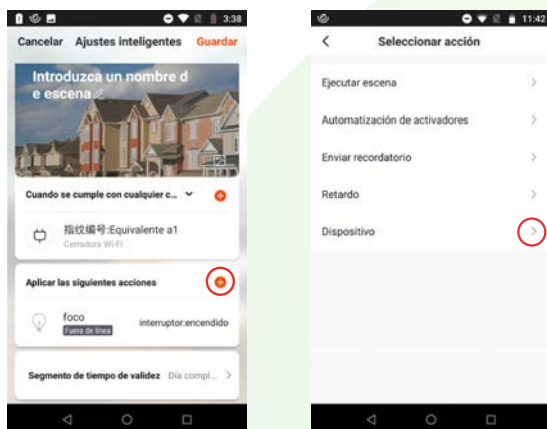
3:38

Cancelar Ajustes inteligentes Guardar

Introduzca un nombre de escena

Cuando se cumple con cualquier c...

指纹编号:Equivalente a1
Cerradura Wi-Fi

Aplicar las siguientes acciones

foco
Fuera de línea
interruptor:encendido

Segmento de tiempo de validez Día compl... >

11:42

< Seleccionar acción

Ejecutar escena >

Automatización de activadores >

Enviar recordatorio >

Retardo >

Dispositivo >